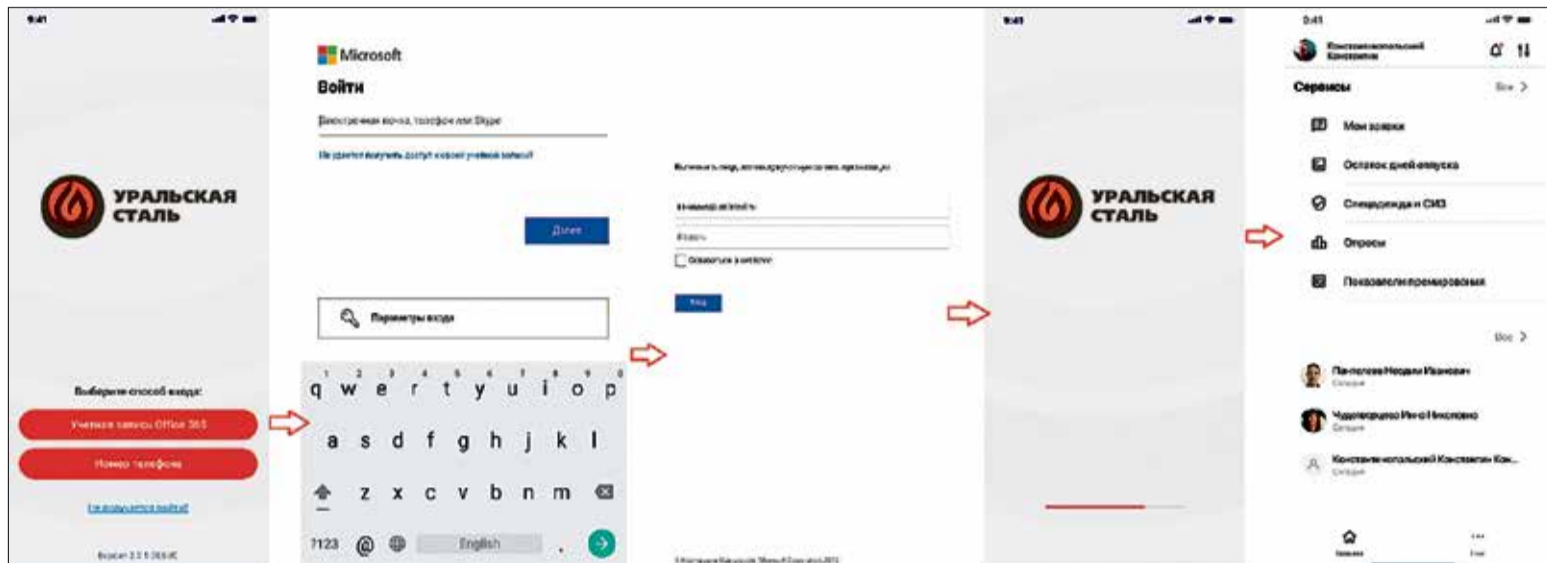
9:41

УРАЛЬСКАЯ СТАЛЬ

Выберите способ входа:

Учетная запись Office 365

Номер телефона

Не получается войти?

Версия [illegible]

Microsoft

Войти

Электронная почта, телефон или Skype

Не удается получить доступ к своей учетной записи?

Далее

Параметры входа

q w e r t y u i o p

a s d f g h j k l

z x c v b n m

?123 @ English .

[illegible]

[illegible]

Пароль

Оставаться в системе

Вход

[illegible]

9:41

УРАЛЬСКАЯ СТАЛЬ

9:41

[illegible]

Сервисы

Все >

Мои заявки

Остаток дней отпуска

Спецодежда и СИЗ

Опросы

Показатели премирования

Все >

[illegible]

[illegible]

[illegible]